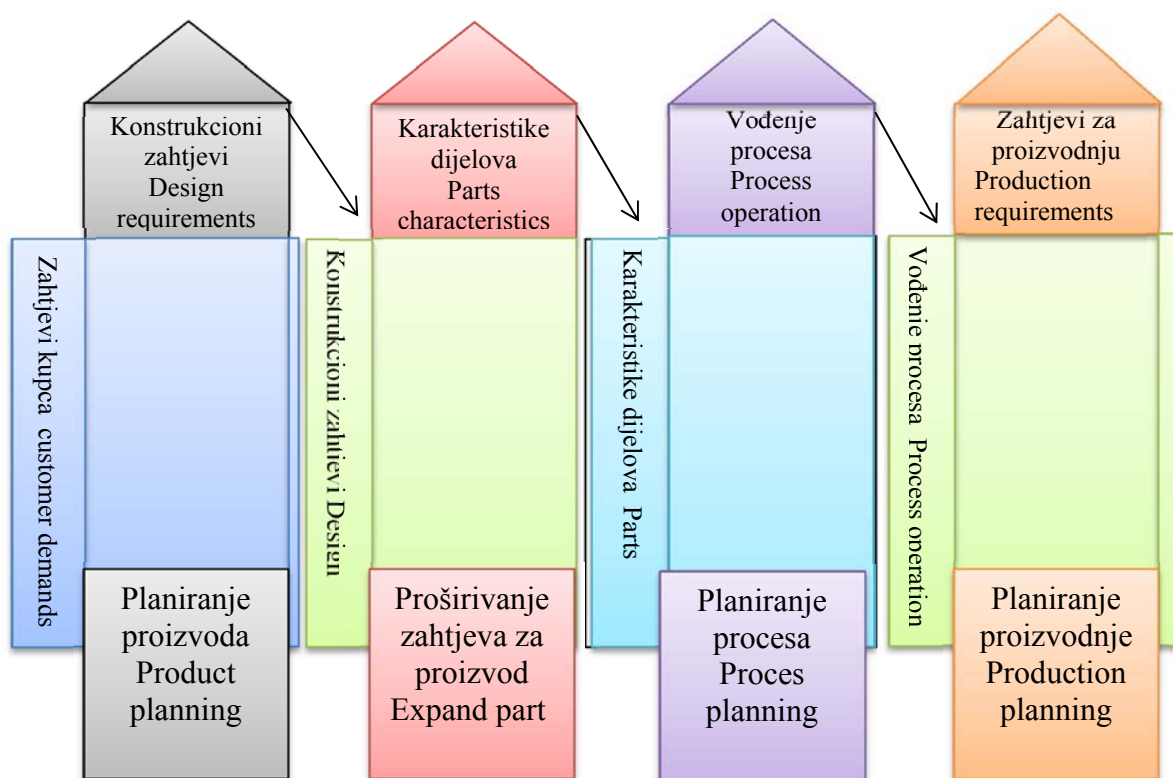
Konstrukcioni zahtjevi Design requirements

Karakteristike dijelova Parts characteristics

Vođenje procesa Process operation

Zahtjevi za proizvodnju Production requirements

Zahtjevi kupca customer demands

Konstrukcioni zahtjevi Design

Karakteristike dijelova Parts

Vođenje procesa Process operation

Planiranje proizvoda Product planning

Proširivanje zahtjeva za proizvod Expand part

Planiranje procesa Proces planning

Planiranje proizvodnje Production planning